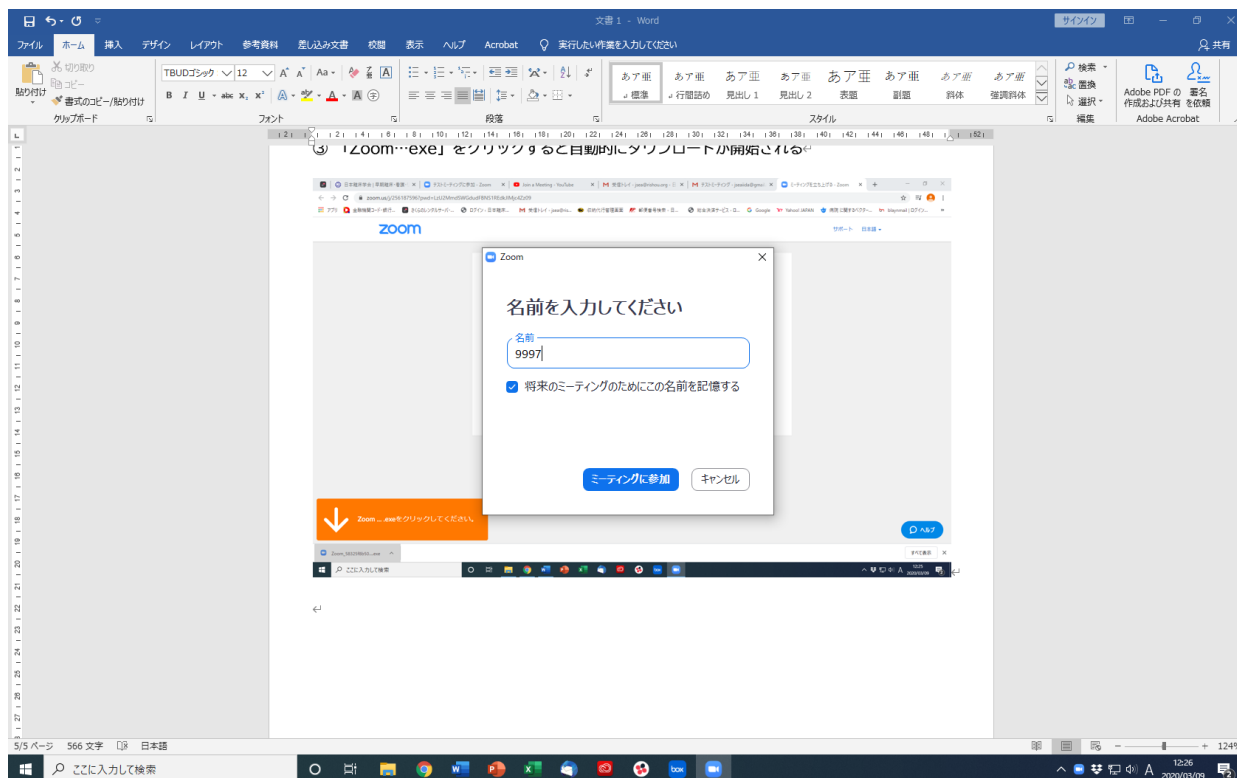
文書 1 - Word
サインイン
ファイル ホーム 挿入 デザイン レイアウト 参考資料 差し込み文書 校閲 表示 ヘルプ Acrobat 実行したい作業を入力してください
共有
切り取り
コピー
貼り付け
書式のコピー/貼り付け
クリップボード
TBUDゴシック 12
フォント
段落
あア亜 標準
あア亜 行間詰め
あア亜 見出し 1
あア亜 見出し 2
あア亜 表題
あア亜 副題
あア亜 斜体
あア亜 強調斜体
スタイル
検索
置換
選択
編集
Adobe PDF の作成および共有
署名を依頼
Adobe Acrobat

③ 「Zoom…exe」をクリックすると自動的にダウンロードが開始される

zoom
サポート 日本語
Zoom
名前を入力してください
名前
9997
将来のミーティングのためにこの名前を記憶する
ミーティングに参加
キャンセル
Zoom ….exeをクリックしてください。
ヘルプ
ここに入力して検索

5/5 ページ 566 文字 日本語
124%
ここに入力して検索
12:26
2020/03/09